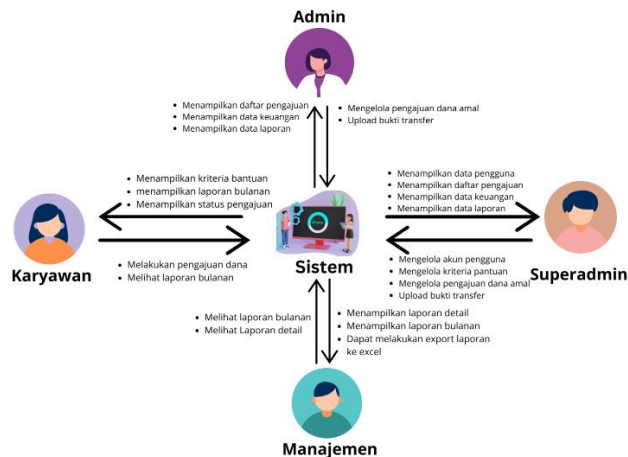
Admin

- Menampilkan daftar pengajuan
- Menampilkan data keuangan
- Menampilkan data laporan

- Mengelola pengajuan dana amal
- Upload bukti transfer

- Menampilkan kriteria bantuan
- menampilkan laporan bulanan
- Menampilkan status pengajuan

- Menampilkan data pengguna
- Menampilkan daftar pengajuan
- Menampilkan data keuangan
- Menampilkan data laporan

Karyawan

Sistem

Superadmin

- Melakukan pengajuan dana
- Melihat laporan bulanan

- Mengelola akun pengguna
- Mengelola kriteria pantuan
- Mengelola pengajuan dana amal
- Upload bukti transfer

- Melihat laporan bulanan
- Melihat Laporan detail

- Menampilkan laporan detail
- Menampilkan laporan bulanan
- Dapat melakukan export laporan ke excel

Manajemen